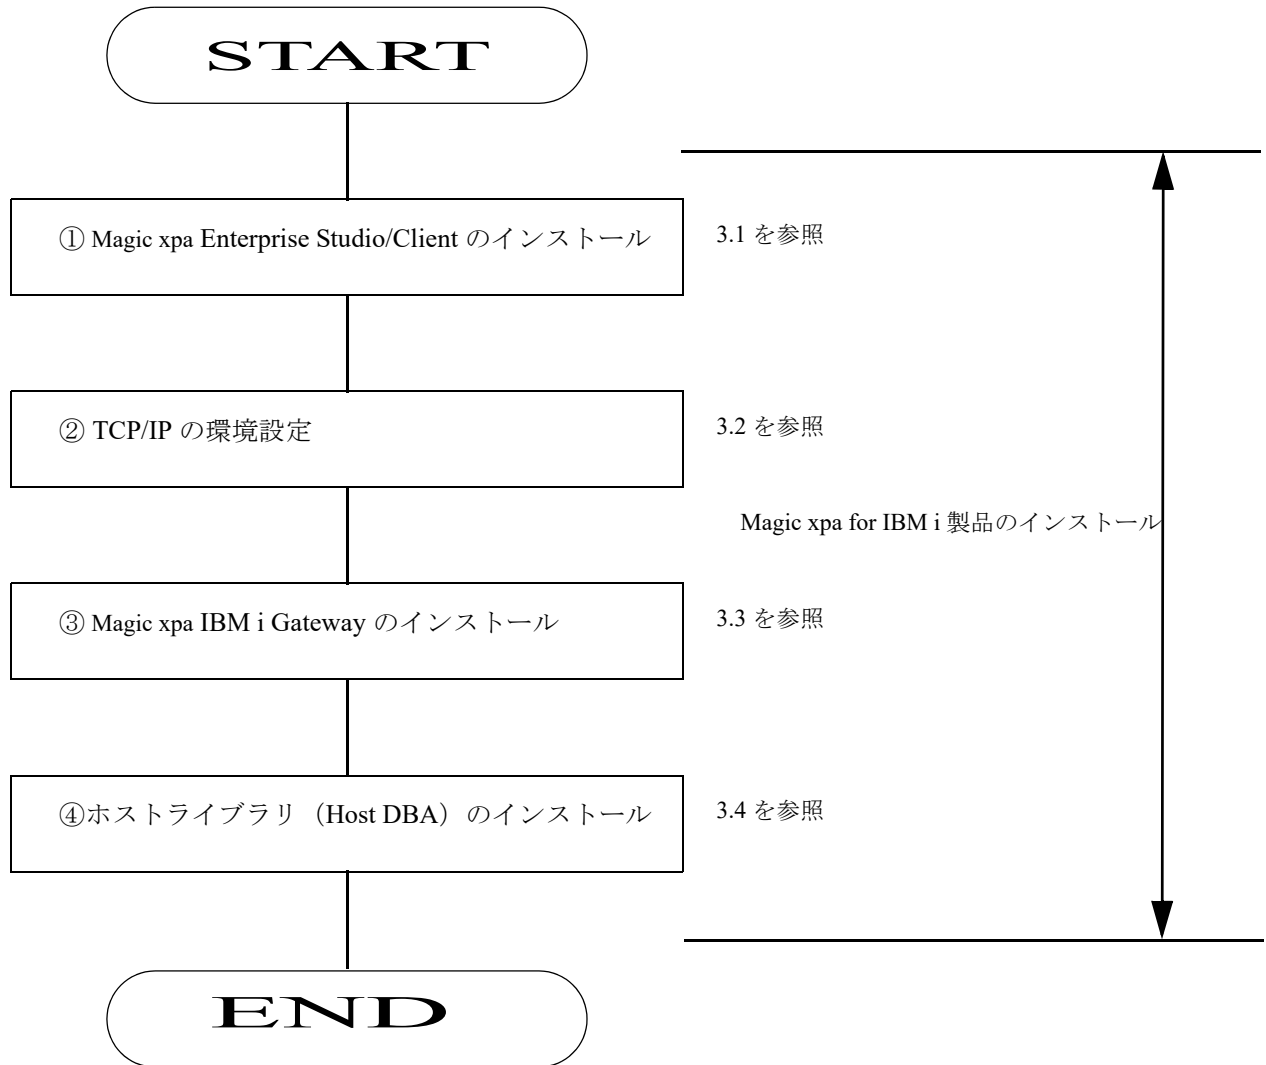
START

① Magic xpa Enterprise Studio/Client のインストール

3.1 を参照

② TCP/IP の環境設定

3.2 を参照

Magic xpa for IBM i 製品のインストール

③ Magic xpa IBM i Gateway のインストール

3.3 を参照

④ホストライブラリ（Host DBA）のインストール

3.4 を参照

END